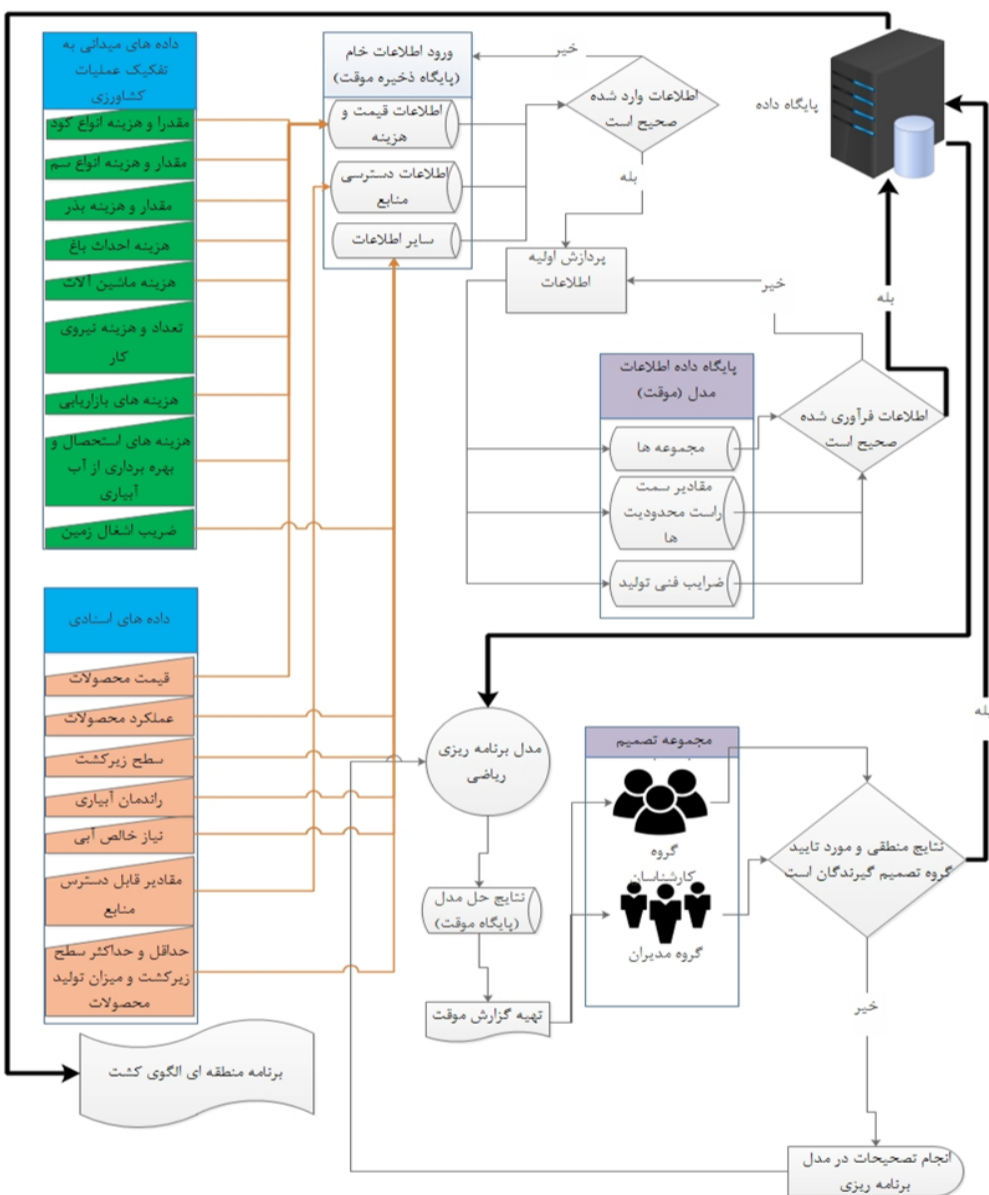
داده های میدانی به تفکیک عملیات کشاورزی

مقدرا و هزینه انواع کود

مقدار و هزینه انواع سم

مقدار و هزینه بذر

هزینه احداث باغ

هزینه ماشین آلات

تعداد و هزینه نیروی کار

هزینه های بازاریابی

هزینه های استحصال و بهره برداری از آب آبیاری

ضریب اشغال زمین

داده های اسنادی

قیمت محصولات

عملکرد محصولات

سطح زیرکشت

راندمان آبیاری

نیاز خالص آبی

مقادیر قابل دسترس منابع

حداقل و حداکثر سطح زیرکشت و میزان تولید محصولات

برنامه منطقه ای الگوی کشت

ورود اطلاعات خام (پایگاه ذخیره موقت)

اطلاعات قیمت و هزینه

اطلاعات دسترسی منابع

سایر اطلاعات

خیر

اطلاعات وارد شده صحیح است

بله

پردازش اولیه اطلاعات

خیر

پایگاه داده

بله

پایگاه داده اطلاعات مدل (موقت)

مجموعه ها

مقادیر سمت راست محدودیت ها

ضرایب فنی تولید

اطلاعات فرآوری شده صحیح است

بله

مدل برنامه ریزی ریاضی

مجموعه تصمیم

گروه کارشناسان

گروه مدیران

نتایج منطقی و مورد تایید گروه تصمیم گیرندگان است

نتایج حل مدل (پایگاه موقت)

تهیه گزارش موقت

خیر

انجام تصحیحات در مدل برنامه ریزی